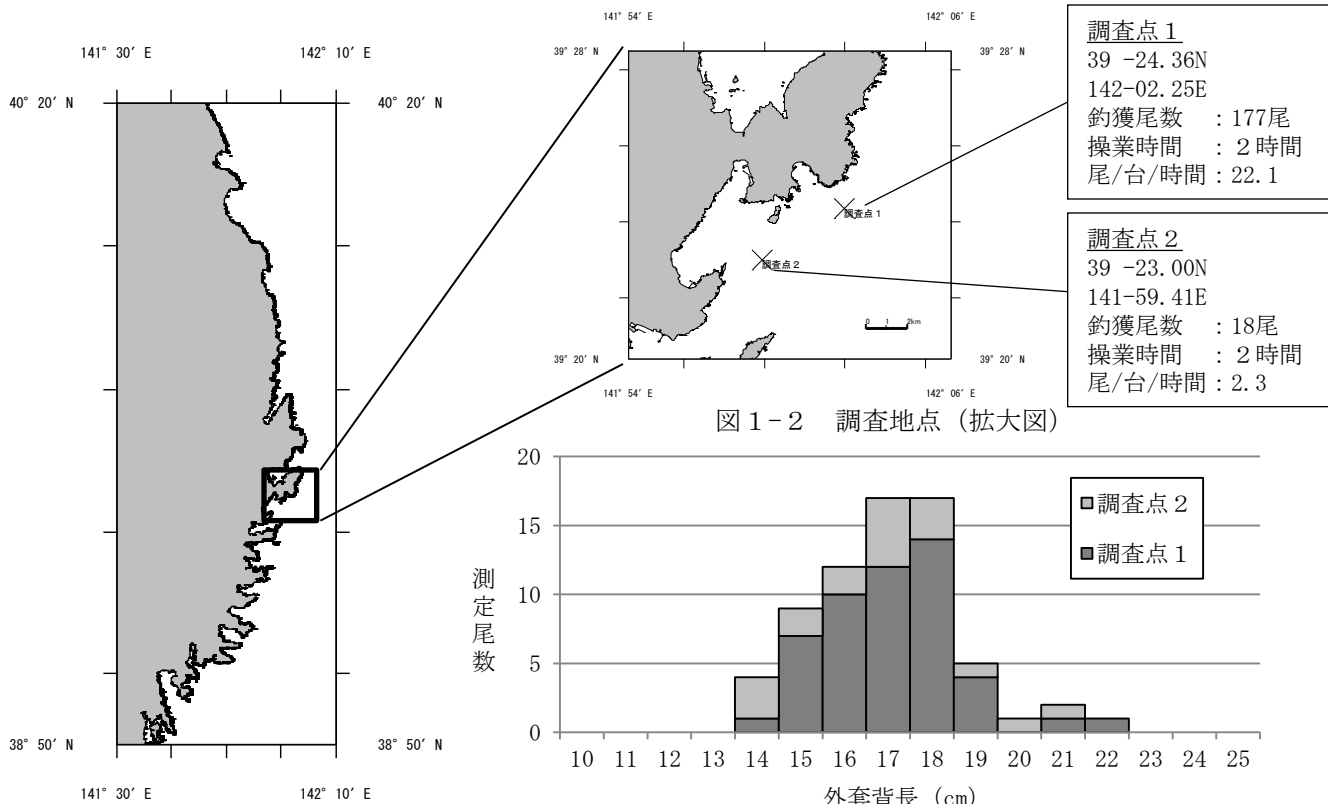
141° 30′ E

142° 10′ E

40° 20′ N

40° 20′ N

38° 50′ N

38° 50′ N

141° 30′ E

142° 10′ E

141° 54′ E

142° 06′ E

39° 28′ N

39° 28′ N

調査点１

調査点２

0 1 2km

39° 20′ N

39° 20′ N

141° 54′ E

142° 06′ E

調査点１
39 -24.36N
142-02.25E
釣獲尾数　：177尾
操業時間　：２時間
尾/台/時間：22.1

調査点２
39 -23.00N
141-59.41E
釣獲尾数　：18尾
操業時間　：２時間
尾/台/時間：2.3

図１-２　調査地点（拡大図）

20
15
10
5
0

測定尾数

調査点２
調査点１

10 11 12 13 14 15 16 17 18 19 20 21 22 23 24 25

外套背長（cm）